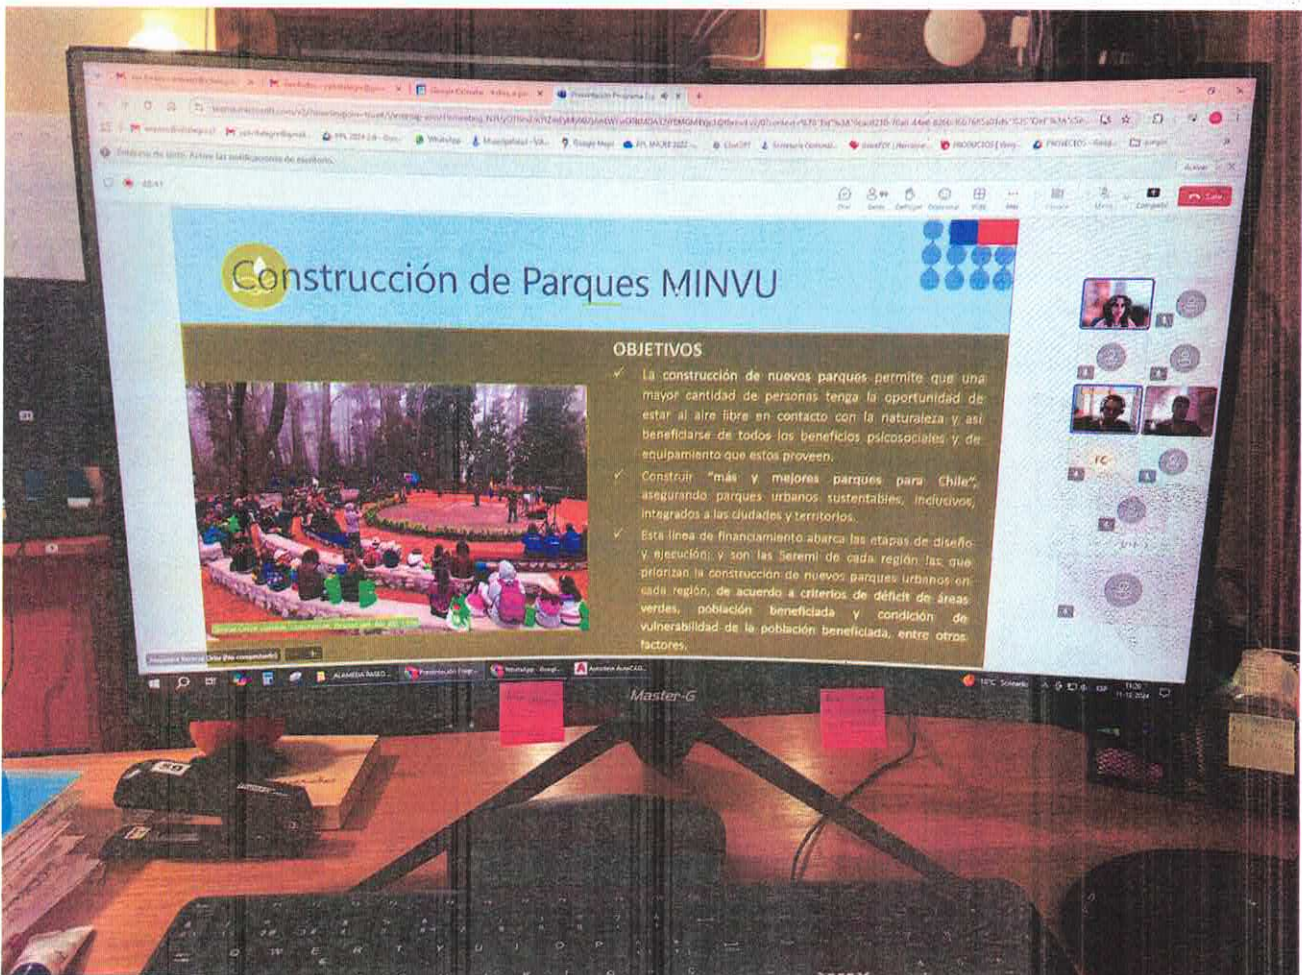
Construcción de Parques MINVU

OBJETIVOS

La construcción de nuevos parques permite que una mayor cantidad de personas tenga la oportunidad de estar al aire libre en contacto con la naturaleza y así beneficiarse de todos los beneficios psicosociales y de equipamiento que estos proveen.

Construir "más y mejores parques para Chile", asegurando parques urbanos sustentables, inclusivos, integrados a las ciudades y territorios.

Esta línea de financiamiento abarca las etapas de diseño y ejecución, y son las Seremi de cada región las que priorizan la construcción de nuevos parques urbanos en cada región, de acuerdo a criterios de déficit de áreas verdes, población beneficiada y condición de vulnerabilidad de la población beneficiada, entre otros factores.

Master-G